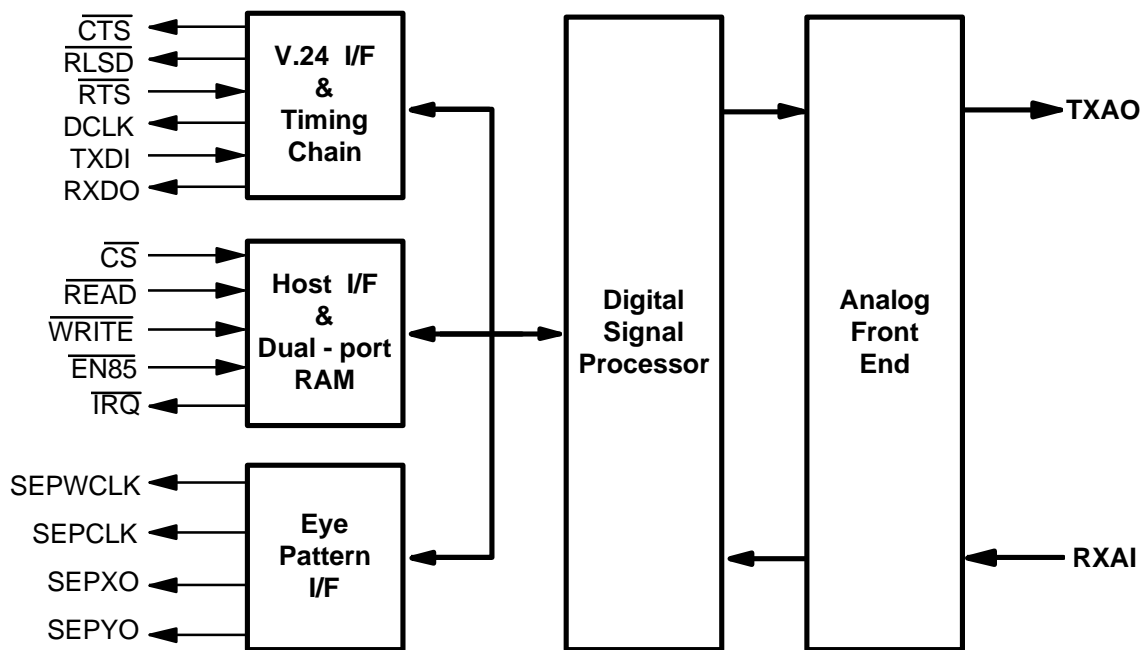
$\overline{CTS}$
$\overline{RLSD}$
$\overline{RTS}$
DCLK
TXDI
RXDO

V.24 I/F & Timing Chain

$\overline{CS}$
$\overline{READ}$
$\overline{WRITE}$
$\overline{EN85}$
$\overline{IRQ}$

Host I/F & Dual - port RAM

SEPWCLK
SEPCLK
SEPXO
SEPYO

Eye Pattern I/F

Digital Signal Processor

Analog Front End

TXAO

RXAI